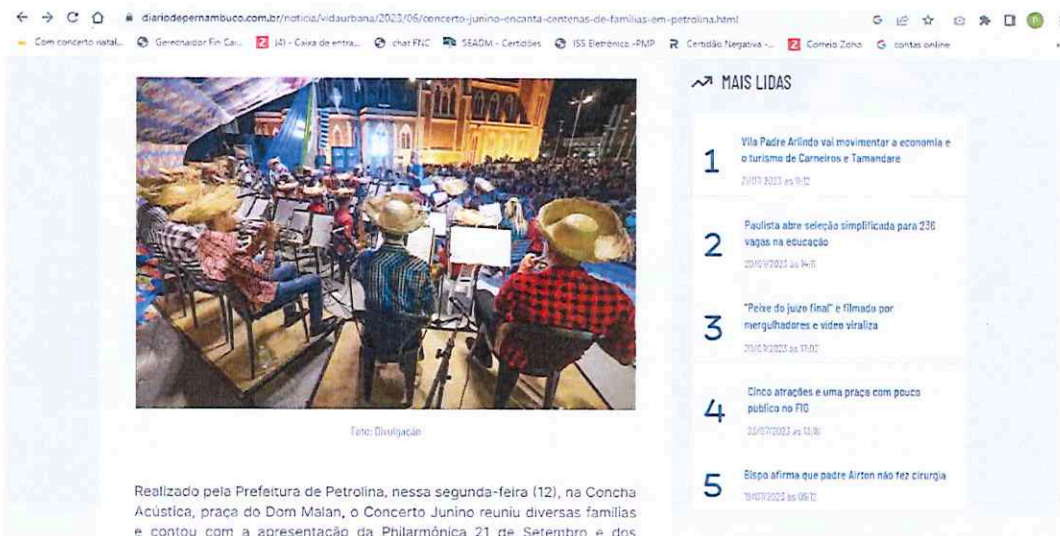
diariodepernambuco.com.br/noticia/vidaurbana/2023/06/concerto-junino-encanta-centenas-de-familias-em-petrolina.html

Com concerto natal... Gerenciador Fin Cai... (4) - Caixa de entra... chat FNC SEADM - Certidões ISS Eletrônico -PMP Certidão Negativa -... Correio Zona contas online

Foto: Divulgação

Realizado pela Prefeitura de Petrolina, nessa segunda-feira (12), na Concha Acústica, praça do Dom Malan, o Concerto Junino reuniu diversas famílias e contou com a apresentação da Philarmônica 21 de Setembro e dos

MAIS LIDAS

1 Vila Padre Arlindo vai movimentar a economia e o turismo de Carneiros e Tamandaré
21/07/2023 às 11:12

2 Paulista abre seleção simplificada para 236 vagas na educação
20/07/2023 às 14:11

3 "Peixe do juízo final" é filmado por mergulhadores e vídeo viraliza
20/07/2023 às 17:02

4 Cinco atrações e uma praça com pouco público no FIG
22/07/2023 às 13:18

5 Bispo afirma que padre Airton não fez cirurgia
19/07/2023 às 09:12